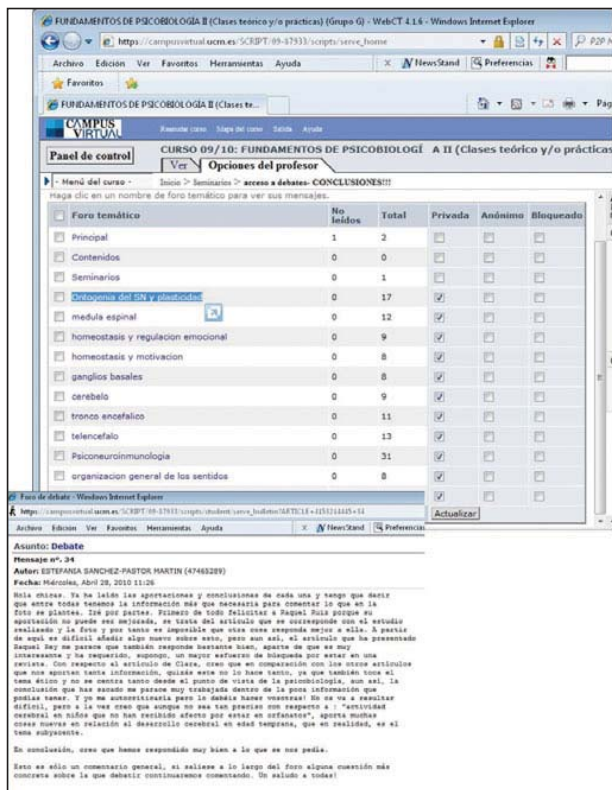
FUNDAMENTOS DE PSICOBIOLOGÍA II (Clases teórico y/o practicas) (Grupo G) - WebCT 4.1.6 - Windows Internet Explorer

https://campusvirtual.ucm.es/SCRIPT/09-57933/scripts/serve_home

Archivo Edición Ver Favoritos Herramientas Ayuda

NewsStand Preferencias

Favoritos

FUNDAMENTOS DE PSICOBIOLOGÍA II (Clases te...

CAMPUS VIRTUAL

Reanudar curso Mapa del curso Salida Ayuda

Panel de control

CURSO 09/10: FUNDAMENTOS DE PSICOBIOLOGÍ A II (Clases teórico y/o prácticas

Ver Opciones del profesor

- Menú del curso -

Inicio > Seminarios > acceso a debates- CONCLUSIONES!!!

Haga clic en un nombre de foro temático para ver sus mensajes.

| Foro temático | No leídos | Total | Privada | Anónimo | Bloqueado |
|---|---|---|---|---|---|
| Principal | 1 | 2 | | | |
| Contenidos | 0 | 0 | | | |
| Seminarios | 0 | 1 | | | |
| Ontogenia del SN y plasticidad | 0 | 17 | | | |
| medula espinal | 0 | 12 | | | |
| homeostasis y regulacion emocional | 0 | 9 | | | |
| homeostasis y motivacion | 0 | 8 | | | |
| ganglios basales | 0 | 8 | | | |
| cerebelo | 0 | 9 | | | |
| tronco encefalico | 0 | 11 | | | |
| telencefalo | 0 | 13 | | | |
| Psiconeuroinmunologia | 0 | 31 | | | |
| organizacion general de los sentidos | 0 | 8 | | | |

Actualizar

Foro de debate - Windows Internet Explorer

https://campusvirtual.ucm.es/SCRIPT/09-57933/scripts/student/serve_bulletin?ARTICLE+1151314445+34

Archivo Edición Ver Favoritos Herramientas Ayuda

NewsStand Preferencias

Asunto: Debate

Mensaje nº. 34

Autor: ESTEFANIA SANCHEZ-PASTOR MARTIN (47465289)

Fecha: Miércoles, Abril 28, 2010 11:26

Hola chicas. Ya he leído las aportaciones y conclusiones de cada una y tengo que decir que entre todas tenemos la información más que necesaria para comentar lo que en la foto se plantea. Iré por partes. Primero de todo felicitar a Raquel Ruiz porque su aportación no puede ser mejorada, se trata del artículo que se corresponde con el estudio realizado y la foto y por tanto es imposible que otra cosa responda mejor a ella. A partir de aquí es difícil añadir algo nuevo sobre esto, pero aun así, el artículo que ha presentado Raquel Rey me parece que también responde bastante bien, aparte de que es muy interesante y (he supuesto, supongo, un mayor esfuerzo de búsqueda por estar en una revista. Con respecto al artículo de Clara, creo que en comparación con los otros artículos que nos aportan tanta información, quizás este no lo hace tanto, ya que también toca el tema átomo y no se centra tanto desde el punto de vista de la psicobiología, aun así, la conclusión que has sacado me parece muy trabajada dentro de la poca información que podías tener. Y ya me autocriticaría pero lo debáis hacer vosotras! No se va a resultar difícil, pero a la vez creo que aunque no sea tan preciso con respecto a : "actividad cerebral en niños que no han recibido afecto por estar en orfanatos", aporta muchas cosas nuevas en relación al desarrollo cerebral en edad temprana, que en realidad, es el tema subyacente.

En conclusión, creo que hemos respondido muy bien a lo que se nos pedía.

Esto es sólo un comentario general, si saliese a lo largo del foro alguna cuestión más concreta sobre la que debatir continuaremos comentando. Un saludo a todas!